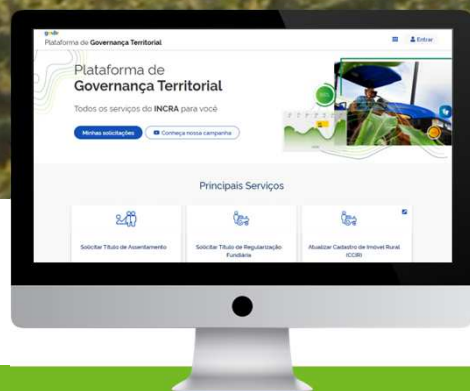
gov.br
Plataforma de Governança Territorial

Entrar

Plataforma de
Governança Territorial

Todos os serviços do INCRA para você

Minhas solicitações

Conheça nossa campanha

Principais Serviços

Solicitar Título de Assentamento

Solicitar Título de Regularização Fundiária

Atualizar Cadastro de Imóvel Rural (CCIR)